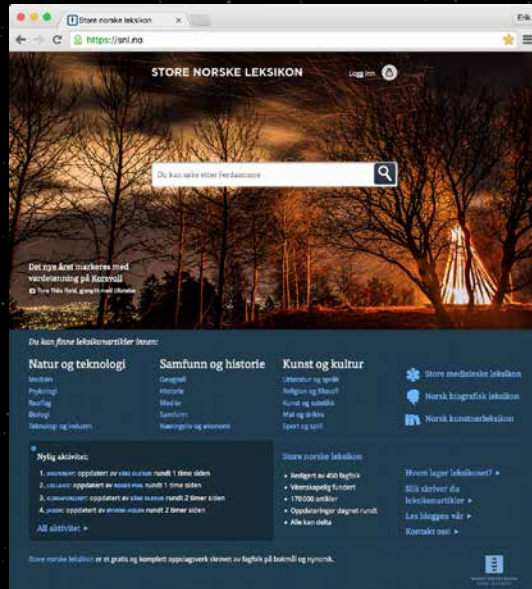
Store norske leksikon ×

Erik

https://snl.no

STORE NORSKE LEKSIKON

Logg inn

Du kan søke etter Ferdaminne

Det nye året markeres med vardetenning på Korsvoll

Tove Thile Bjelé, gjengitt med tillatelse

Du kan finne leksikonartikler innen:

Natur og teknologi
Medisin
Psykologi
Realfag
Biologi
Teknologi og industri

Samfunn og historie
Geografi
Historie
Medier
Samfunn
Næringsliv og økonomi

Kunst og kultur
Litteratur og språk
Religion og filosofi
Kunst og estetikk
Mat og drikke
Sport og spill

Store medisinske leksikon
Norsk biografisk leksikon
Norsk kunstnerleksikon

Nylig aktivitet:
1. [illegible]: oppdatert av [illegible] rundt 1 time siden
2. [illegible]: oppdatert av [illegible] rundt 1 time siden
3. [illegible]: oppdatert av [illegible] rundt 2 timer siden
4. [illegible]: oppdatert av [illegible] rundt 2 timer siden
All aktivitet ▸

Store norske leksikon
• Redigert av 450 fagfolk
• Vitenskapelig fundert
• 170 000 artikler
• Oppdateringer døgnet rundt
• Alle kan delta

Hvem lager leksikonet? ▸
Slik skriver du leksikonartikler ▸
Les bloggen vår ▸
Kontakt oss! ▸

Store norske leksikon er et gratis og komplett oppslagsverk skrevet av fagfolk på bokmål og nynorsk.